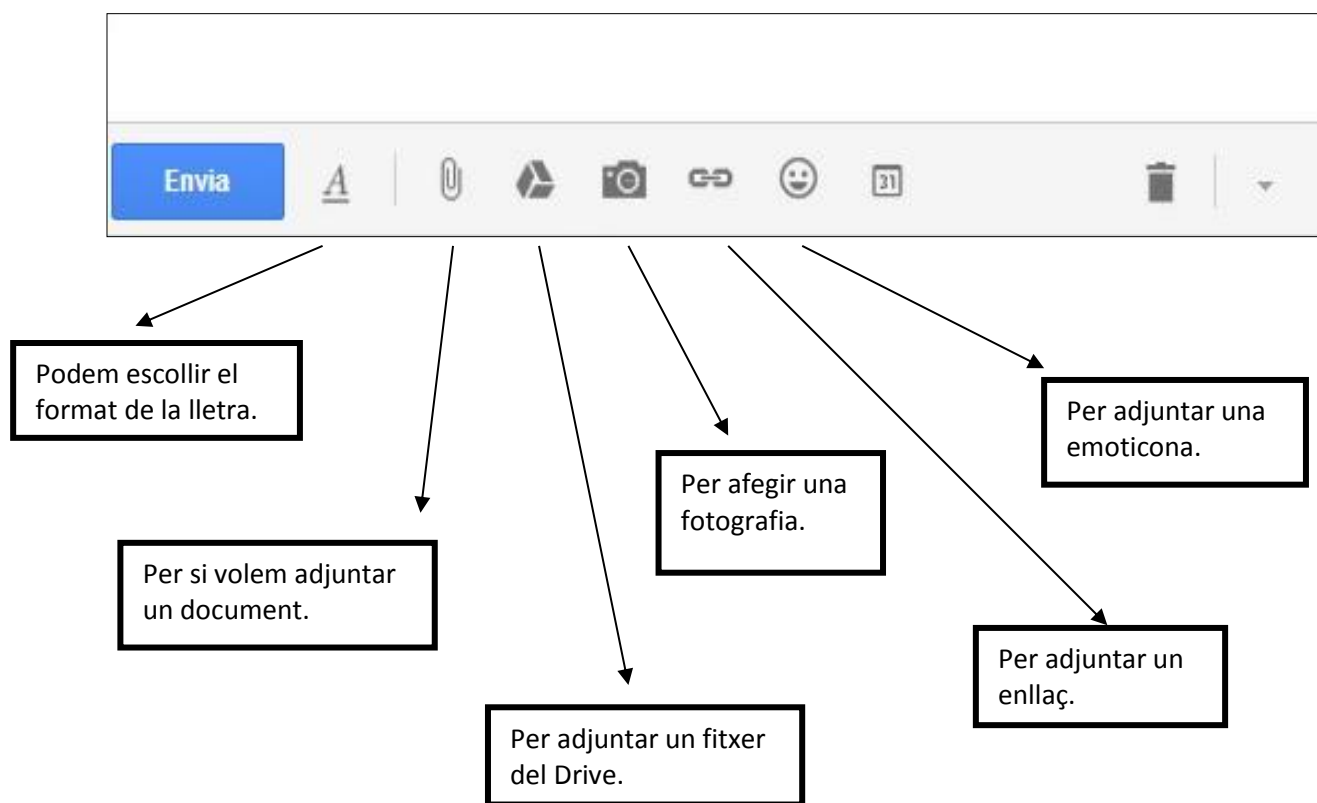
Envia

A

31

Podem escollir el format de la lletra.

Per adjuntar una emoticona.

Per afegir una fotografia.

Per si volem adjuntar un document.

Per adjuntar un enllaç.

Per adjuntar un fitxer del Drive.